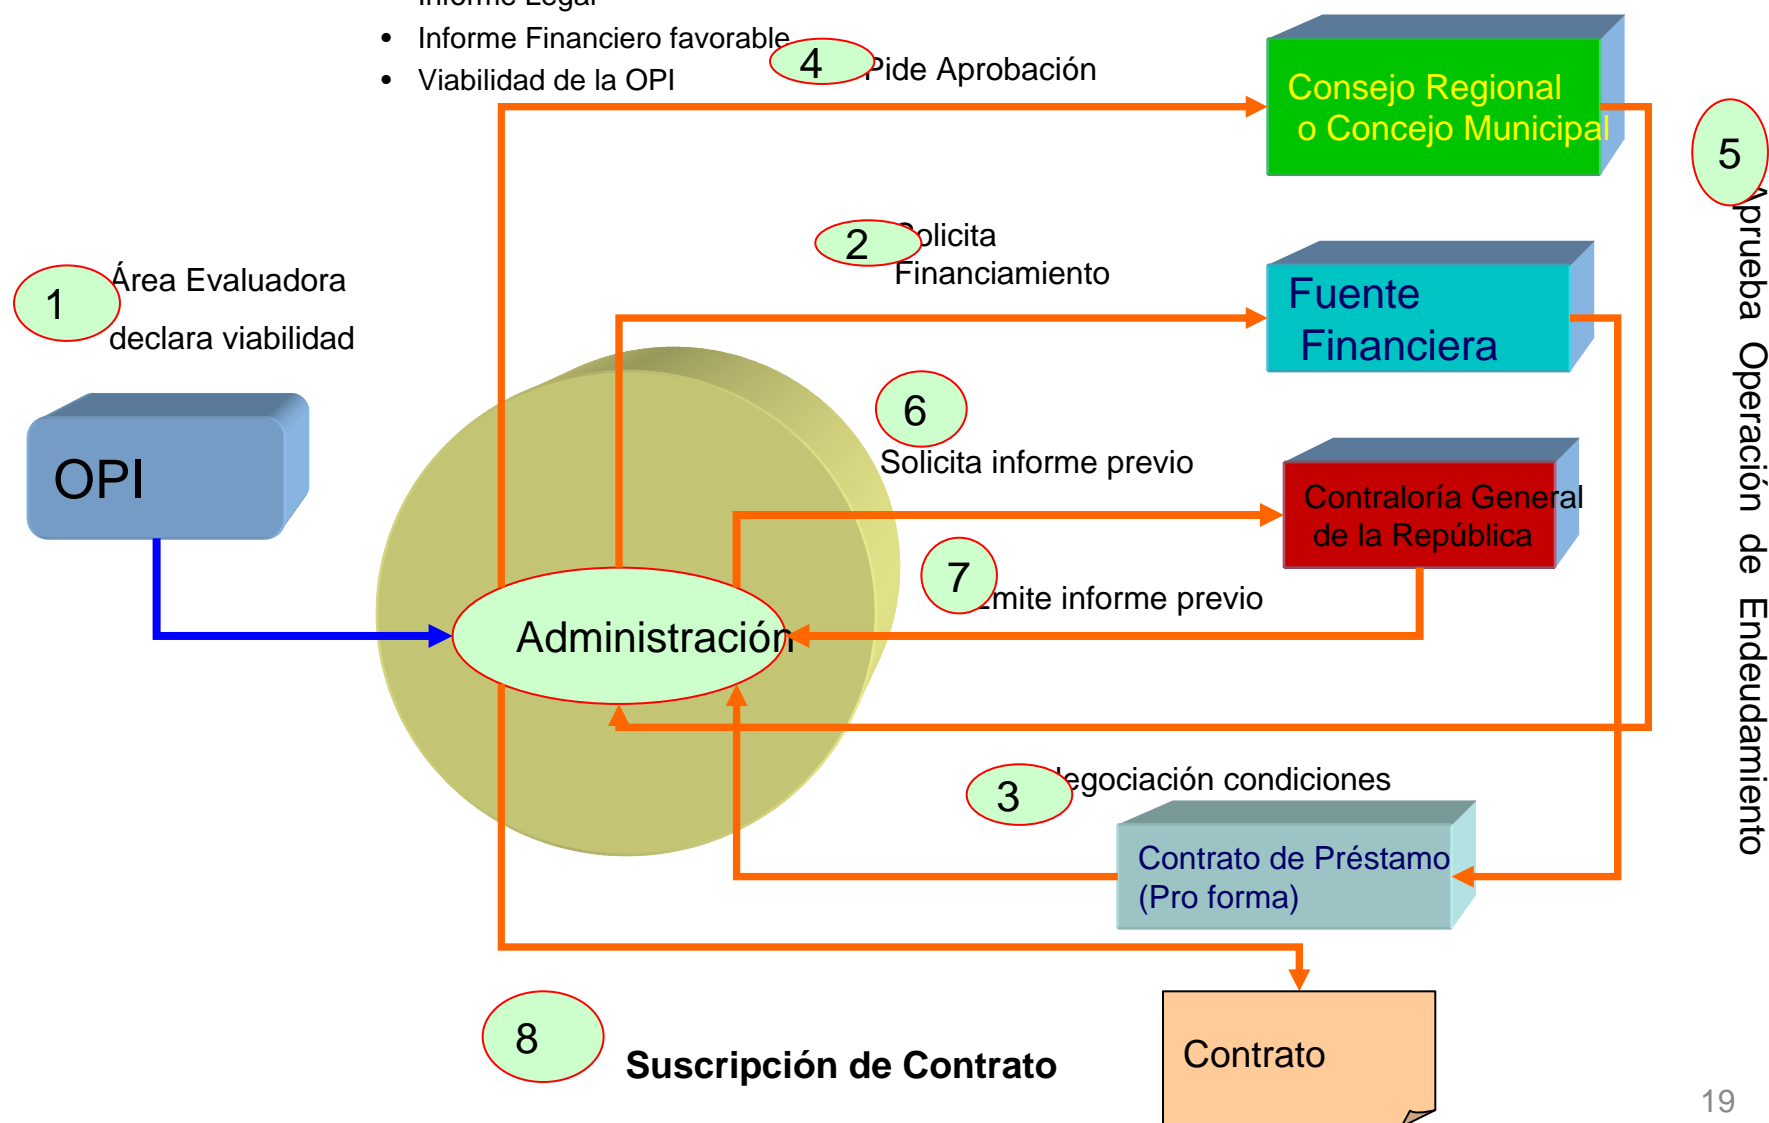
Informe Legal
- Informe Financiero favorable
- Viabilidad de la OPI

4 Pide Aprobación

Consejo Regional o Concejo Municipal

5 Aprueba Operación de Endeudamiento

2 Solicita Financiamiento

Fuente Financiera

1 Área Evaluadora declara viabilidad

OPI

6 Solicita informe previo

Contraloría General de la República

7 Emite informe previo

Administración

3 Negociación condiciones

Contrato de Préstamo (Pro forma)

8 **Suscripción de Contrato**

Contrato

19